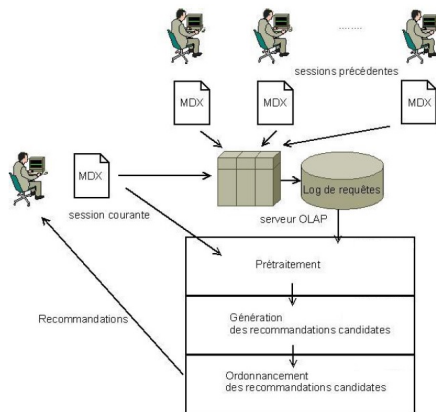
........

sessions précédentes

MDX

MDX

MDX

MDX

Log de requêtes

session courante

serveur OLAP

Prétraitement

Génération des recommandations candidates

Recommandations

Ordonnancement des recommandations candidates